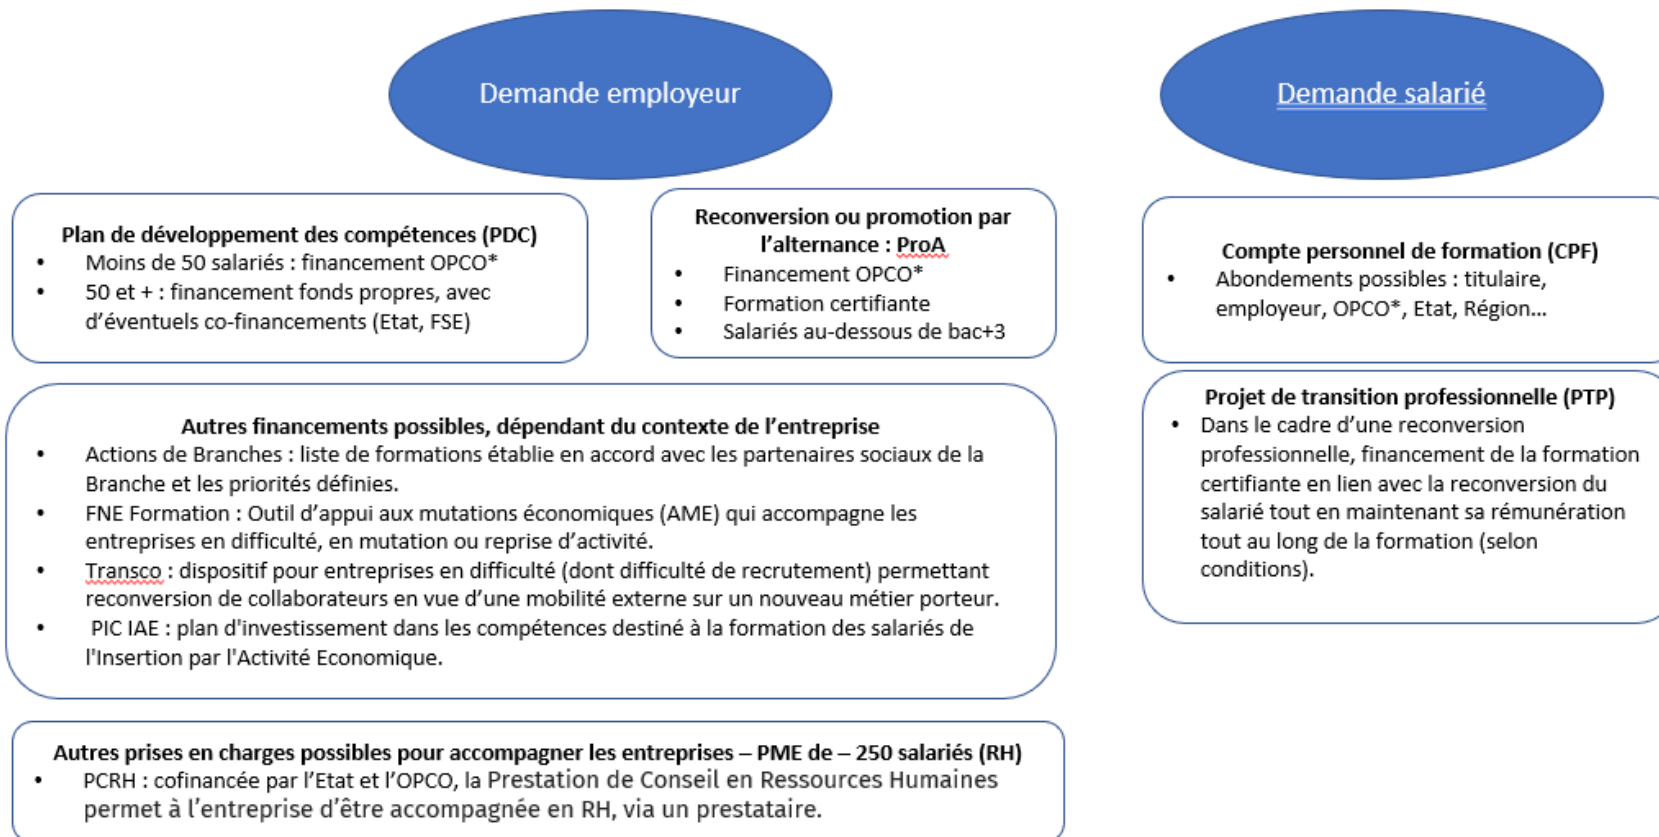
Demande employeur

Demande salarié

Plan de développement des compétences (PDC)
• Moins de 50 salariés : financement OPCO*
• 50 et + : financement fonds propres, avec d'éventuels co-financements (Etat, FSE)

Reconversion ou promotion par l'alternance : ProA
• Financement OPCO*
• Formation certifiante
• Salariés au-dessous de bac+3

Compte personnel de formation (CPF)
• Abondements possibles : titulaire, employeur, OPCO*, Etat, Région...

Autres financements possibles, dépendant du contexte de l'entreprise
• Actions de Branches : liste de formations établie en accord avec les partenaires sociaux de la Branche et les priorités définies.
• FNE Formation : Outil d'appui aux mutations économiques (AME) qui accompagne les entreprises en difficulté, en mutation ou reprise d'activité.
• Transco : dispositif pour entreprises en difficulté (dont difficulté de recrutement) permettant reconversion de collaborateurs en vue d'une mobilité externe sur un nouveau métier porteur.
• PIC IAE : plan d'investissement dans les compétences destiné à la formation des salariés de l'Insertion par l'Activité Economique.

Projet de transition professionnelle (PTP)
• Dans le cadre d'une reconversion professionnelle, financement de la formation certifiante en lien avec la reconversion du salarié tout en maintenant sa rémunération tout au long de la formation (selon conditions).

Autres prises en charges possibles pour accompagner les entreprises – PME de – 250 salariés (RH)
• PCRH : cofinancée par l'Etat et l'OPCO, la Prestation de Conseil en Ressources Humaines permet à l'entreprise d'être accompagnée en RH, via un prestataire.